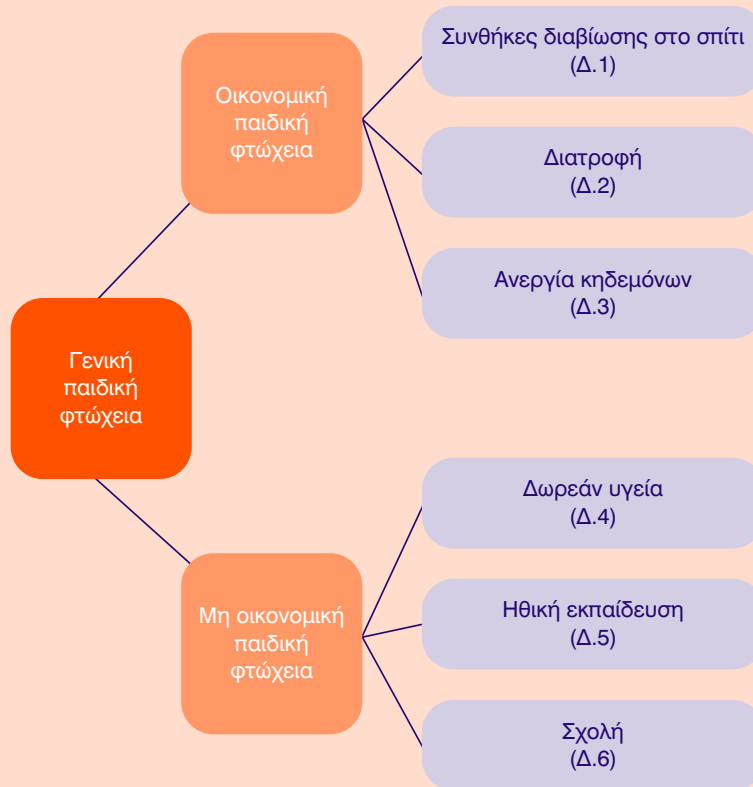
Γενική παιδική φτώχεια

Οικονομική παιδική φτώχεια

Συνθήκες διαβίωσης στο σπίτι (Δ.1)

Διατροφή (Δ.2)

Ανεργία κηδεμόνων (Δ.3)

Μη οικονομική παιδική φτώχεια

Δωρεάν υγεία (Δ.4)

Ηθική εκπαίδευση (Δ.5)

Σχολή (Δ.6)